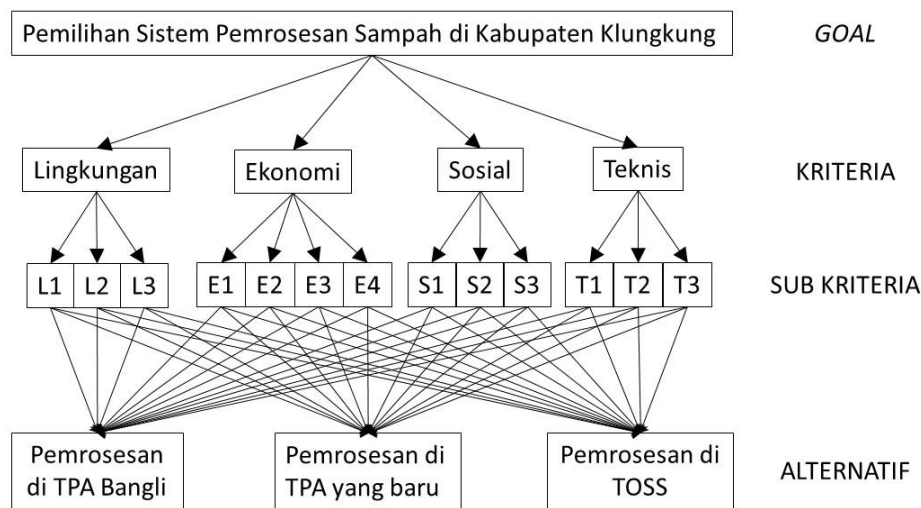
Pemilihan Sistem Pemrosesan Sampah di Kabupaten Klungkung

GOAL

Lingkungan

Ekonomi

Sosial

Teknis

KRITERIA

L1 L2 L3

E1 E2 E3 E4

S1 S2 S3

T1 T2 T3

SUB KRITERIA

Pemrosesan di TPA Bangli

Pemrosesan di TPA yang baru

Pemrosesan di TOSS

ALTERNATIF